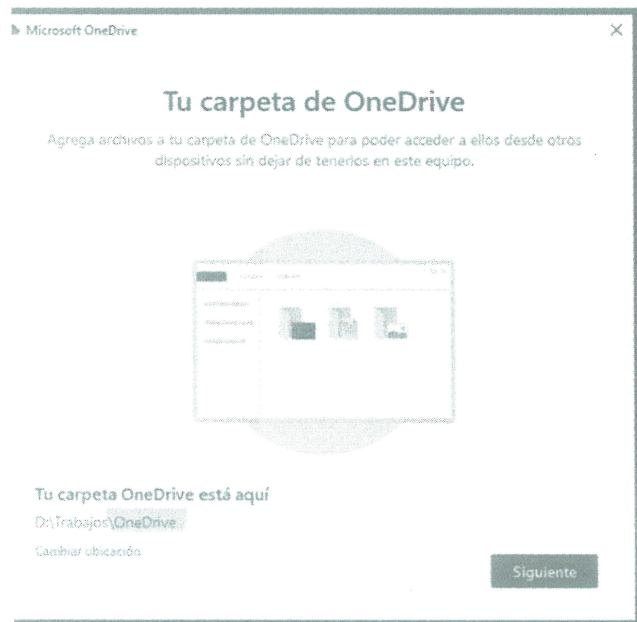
Microsoft OneDrive

×

Tu carpeta de OneDrive

Agrega archivos a tu carpeta de OneDrive para poder acceder a ellos desde otros dispositivos sin dejar de tenerlos en este equipo.

Tu carpeta OneDrive está aquí

D:\Trabajos\OneDrive

Cambiar ubicación

Siguiente